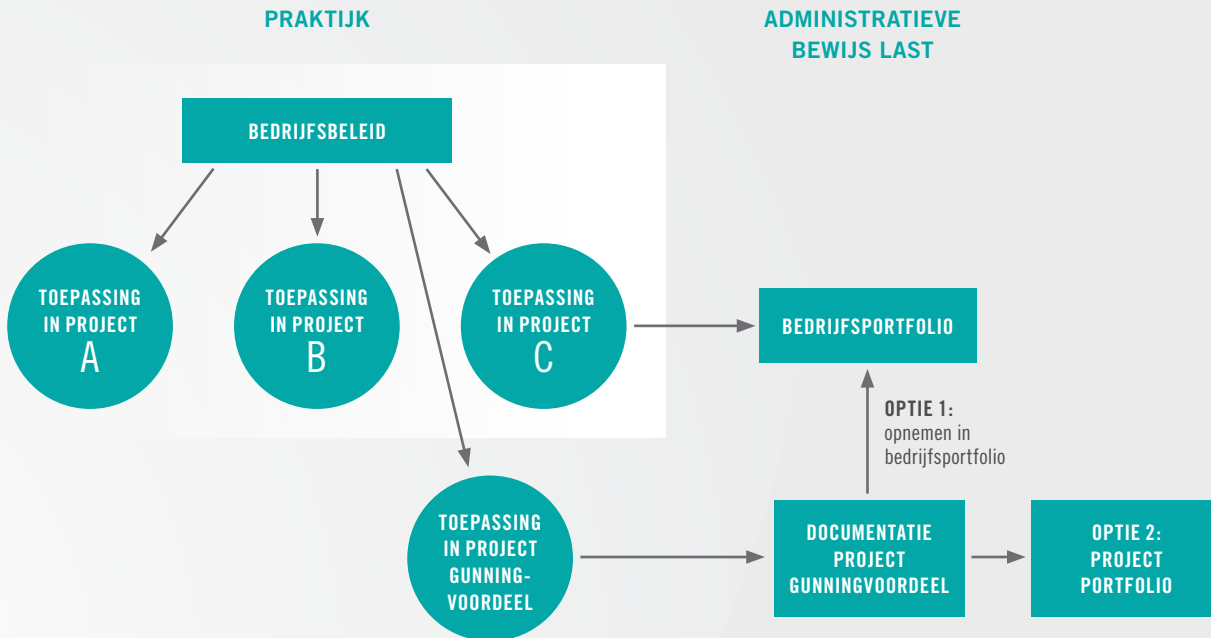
PRAKTIJK

ADMINISTRATIEVE BEWIJS LAST

BEDRIJFSBELEID

TOEPASSING IN PROJECT A

TOEPASSING IN PROJECT B

TOEPASSING IN PROJECT C

BEDRIJFSPORTFOLIO

OPTIE 1: opnemen in bedrijfsportfolio

TOEPASSING IN PROJECT GUNNING-VOORDEEL

DOCUMENTATIE PROJECT GUNNINGVOORDEEL

OPTIE 2: PROJECT PORTFOLIO